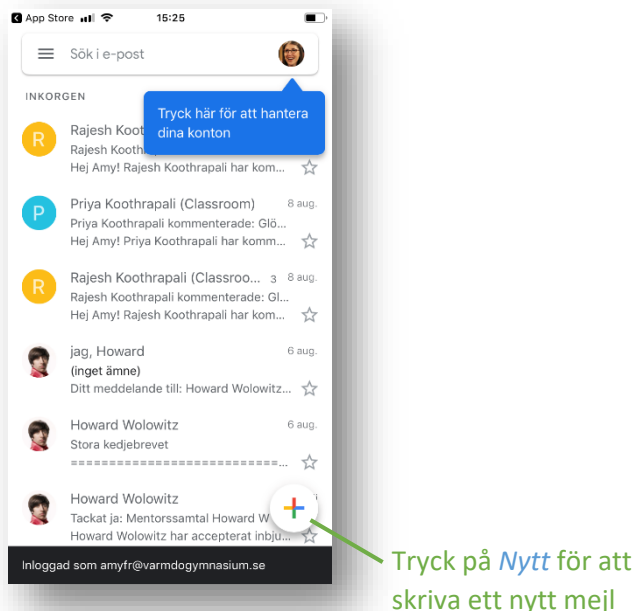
App Store 15:25

Sök i e-post

INKORGEN

Tryck här för att hantera dina konton

R Rajesh Kooth
Rajesh Kooth
Hej Amy! Rajesh Koothrapali har kom...

P Priya Koothrapali (Classroom) 8 aug.
Priya Koothrapali kommenterade: Glö...
Hej Amy! Priya Koothrapali har komm...

R Rajesh Koothrapali (Classroo... 3 8 aug.
Rajesh Koothrapali kommenterade: Gl...
Hej Amy! Rajesh Koothrapali har kom...

jag, Howard 6 aug.
(inget ämne)
Ditt meddelande till: Howard Wolowitz...

Howard Wolowitz 6 aug.
Stora kedjebrevet
==============================...

Howard Wolowitz
Tackat ja: Mentorssamtal Howard W
Howard Wolowitz har accepterat inbju...

Inloggad som amyfr@varmdogymnasium.se

Tryck på *Nytt* för att skriva ett nytt mejl